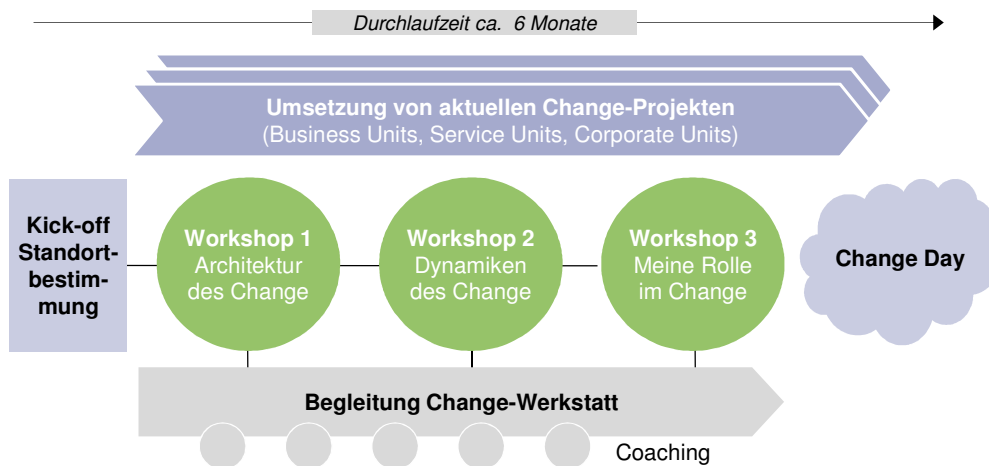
Durchlaufzeit ca. 6 Monate

Umsetzung von aktuellen Change-Projekten
(Business Units, Service Units, Corporate Units)

Kick-off Standortbestimmung

Workshop 1
Architektur des Change

Workshop 2
Dynamiken des Change

Workshop 3
Meine Rolle im Change

Change Day

Begleitung Change-Werkstatt

Coaching